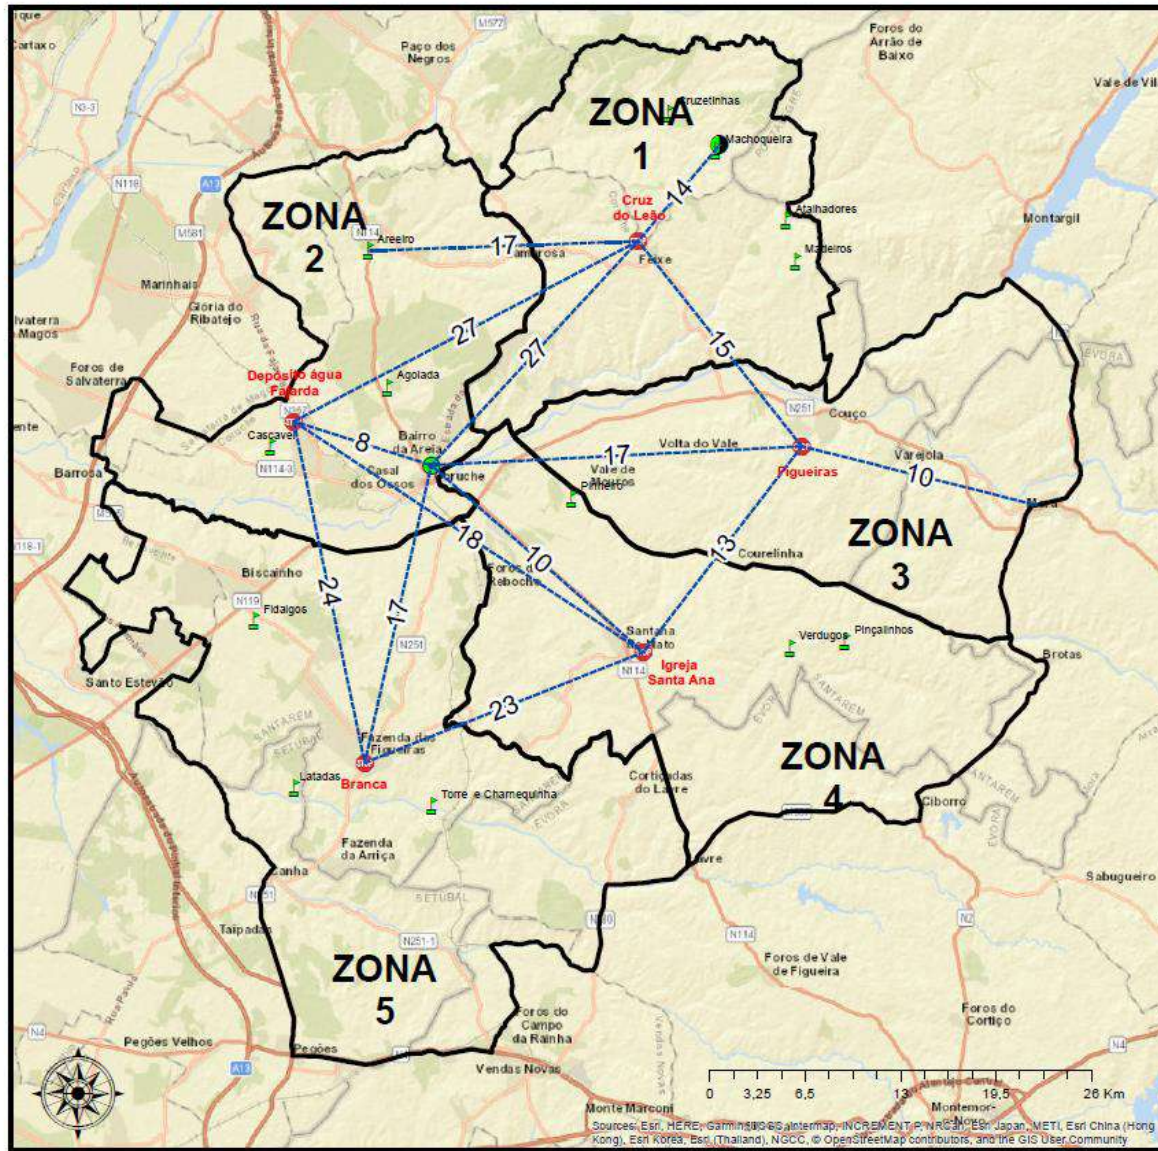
Cartaxo
M577
Paço dos Negros
Foros do Arrão de Baixo
Vale de Vil
ZONA 1
Cruzetinhas
Machoqueira
N3-3
N118
A13
Cruz do Leão
14
Atalhadores
ZONA 2
M581
N114
Areeiro
17
Lamarosa
Foxe
Madeiros
Montargil
Marinhais
Glória do Ribatejo
Salvaterra de Magos
27
27
15
Foros de Salvaterra
Depósito água Fajarda
Agolada
Évora
N251
Couço
ente
Cascavel
8
Bairro da Areia
17
Volta do Vale
Figueiras
Varejola
10
N114-3
Casal dos Ossos
Coruche
Vale de Mouros
Barrosa
Pinheiro
Mora
ZONA 3
18
10
13
Courelinha
N118-1
Biscainho
Foros do Rebocho
24
N119
Fidalgos
17
Santana do Mato
Verdugos
Pinçalinhos
N251
Brotas
Igreja Santa Ana
N114
Santo Estevão
Santarém
23
Santarém
Setúbal
Fazenda das Figueiras
ZONA 4
Latadas
Branca
Torre e Chamequinha
Cortiçadas do Lavre
Évora
Ciborro
Santarém
Évora
Fazenda da Arriça
Lavre
Canha
Sabugueiro
N251
Setúbal
Taipadas
N380
N114
N2
N251-1
ZONA 5
Foros de Vale de Figueira
Foros do Corticço
Foros do Campo da Rainha
N4
Pegões Velhos
Pegões
A13
Vendas Novas
N4
0 3,25 6,5 13 19,5 26 Km
Monte Marconi
Montemor-o-Novo
Sources: Esri, HERE, Garmin, USGS, Intermap, INCREMENT P, NRCan, Esri Japan, METI, Esri China (Hong Kong), Esri Korea, Esri (Thailand), NGCC, © OpenStreetMap contributors, and the GIS User Community